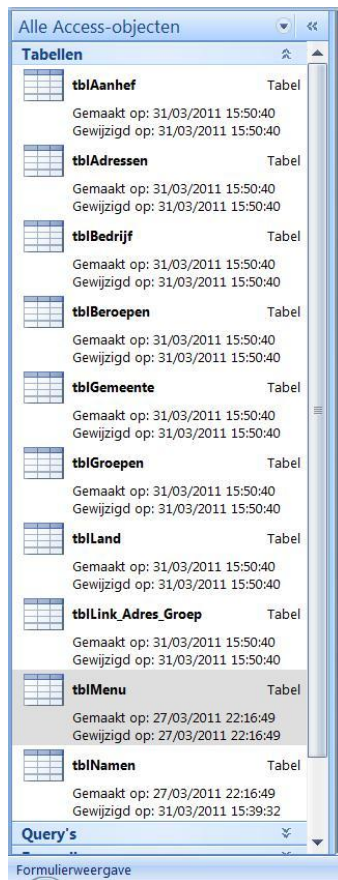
Alle Access-objecten

Tabellen

tblAanhef Tabel
Gemaakt op: 31/03/2011 15:50:40
Gewijzigd op: 31/03/2011 15:50:40

tblAdressen Tabel
Gemaakt op: 31/03/2011 15:50:40
Gewijzigd op: 31/03/2011 15:50:40

tblBedrijf Tabel
Gemaakt op: 31/03/2011 15:50:40
Gewijzigd op: 31/03/2011 15:50:40

tblBeroepen Tabel
Gemaakt op: 31/03/2011 15:50:40
Gewijzigd op: 31/03/2011 15:50:40

tblGemeente Tabel
Gemaakt op: 31/03/2011 15:50:40
Gewijzigd op: 31/03/2011 15:50:40

tblGroepen Tabel
Gemaakt op: 31/03/2011 15:50:40
Gewijzigd op: 31/03/2011 15:50:40

tblLand Tabel
Gemaakt op: 31/03/2011 15:50:40
Gewijzigd op: 31/03/2011 15:50:40

tblLink_Adres_Groep Tabel
Gemaakt op: 31/03/2011 15:50:40
Gewijzigd op: 31/03/2011 15:50:40

tblMenu Tabel
Gemaakt op: 27/03/2011 22:16:49
Gewijzigd op: 27/03/2011 22:16:49

tblNamen Tabel
Gemaakt op: 27/03/2011 22:16:49
Gewijzigd op: 31/03/2011 15:39:32

Query's

Formulierweergave